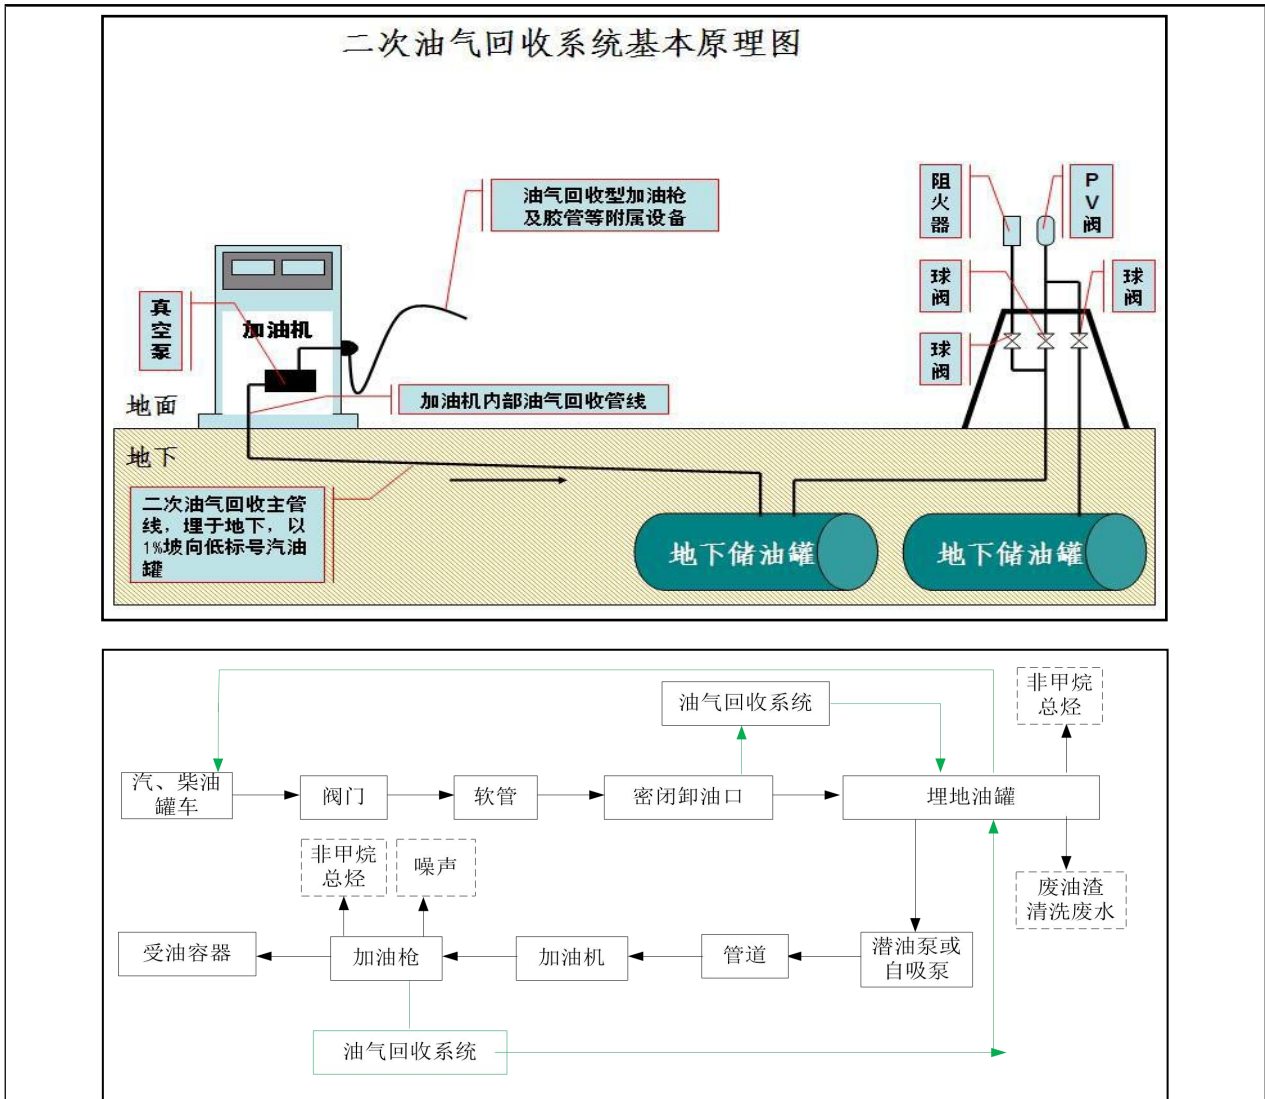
二次油气回收系统基本原理图

油气回收型加油枪及胶管等附属设备

阻火器

PV阀

球阀

球阀

球阀

真空泵

加油机

地面

加油机内部油气回收管线

地下

二次油气回收主管线，埋于地下，以1%坡向低标号汽油罐

地下储油罐

地下储油罐

油气回收系统

非甲烷总烃

汽、柴油罐车

阀门

软管

密闭卸油口

埋地油罐

非甲烷总烃

噪声

废油渣清洗废水

受油容器

加油枪

加油机

管道

潜油泵或自吸泵

油气回收系统